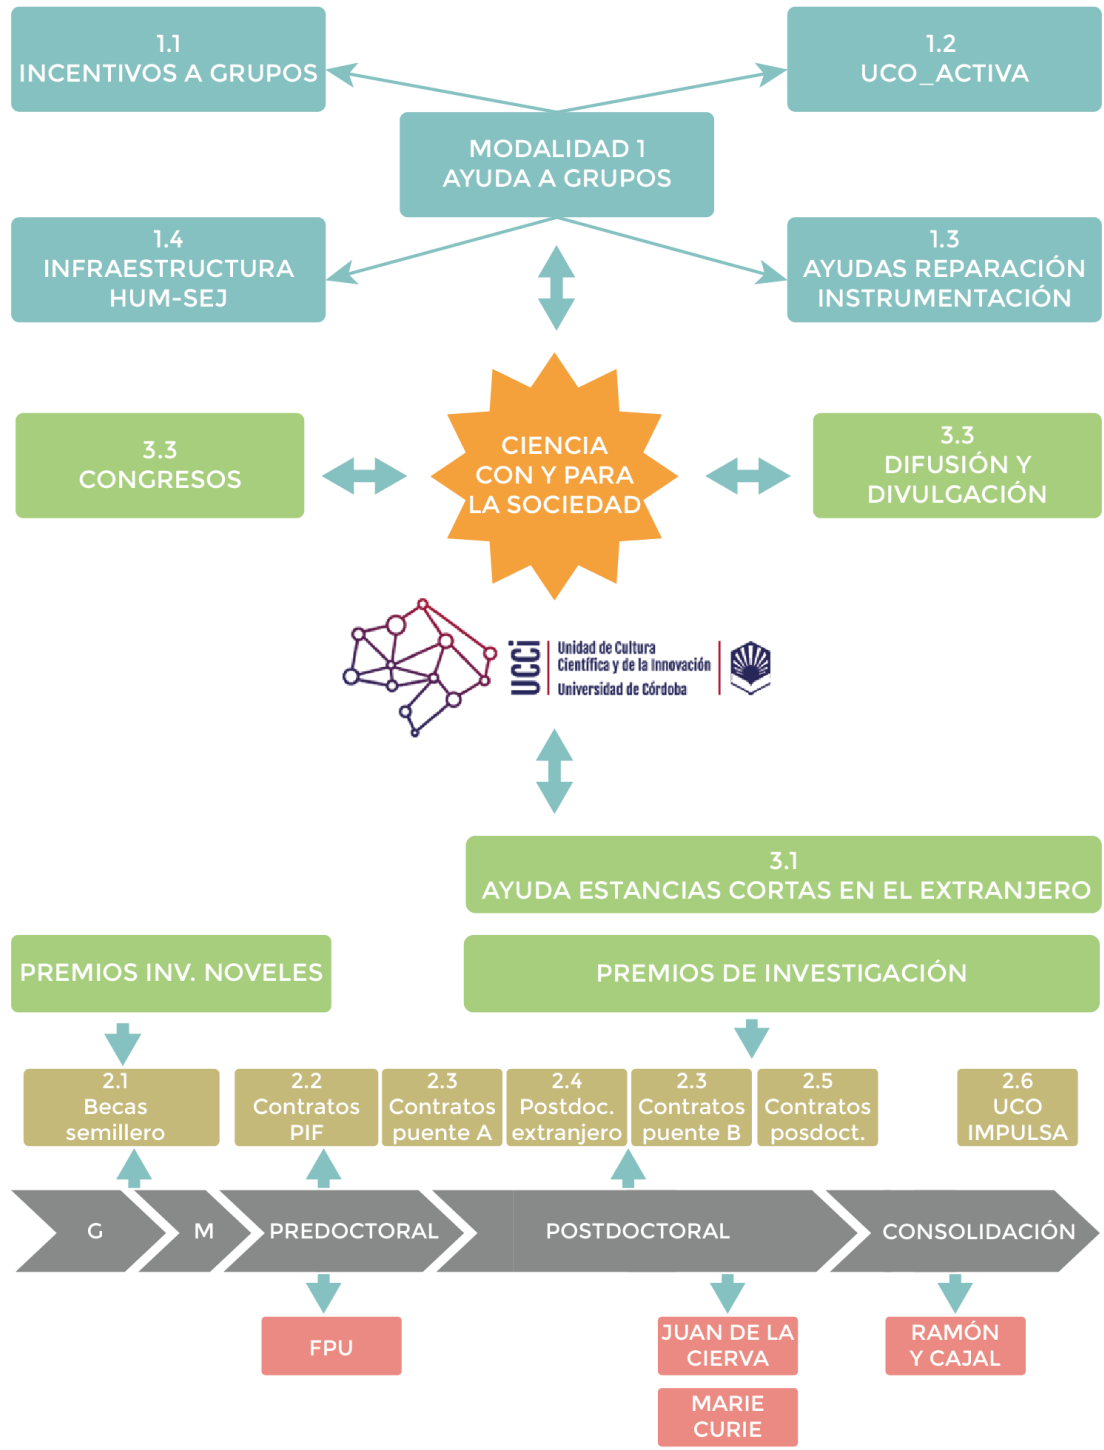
1.1
INCENTIVOS A GRUPOS

1.2
UCO_ACTIVA

MODALIDAD 1
AYUDA A GRUPOS

1.4
INFRAESTRUCTURA
HUM-SEJ

1.3
AYUDAS REPARACIÓN
INSTRUMENTACIÓN

3.3
CONGRESOS

CIENCIA
CON Y PARA
LA SOCIEDAD

3.3
DIFUSIÓN Y
DIVULGACIÓN

UCCi
Unidad de Cultura
Científica y de la Innovación
Universidad de Córdoba

3.1
AYUDA ESTANCIAS CORTAS EN EL EXTRANJERO

PREMIOS INV. NOVELES

PREMIOS DE INVESTIGACIÓN

2.1
Becas
semillero

2.2
Contratos
PIF

2.3
Contratos
puente A

2.4
Postdoc.
extranjero

2.3
Contratos
puente B

2.5
Contratos
posdoct.

2.6
UCO
IMPULSA

G

M

PREDOCTORAL

POSTDOCTORAL

CONSOLIDACIÓN

FPU

JUAN DE LA
CIERVA

MARIE
CURIE

RAMÓN
Y CAJAL